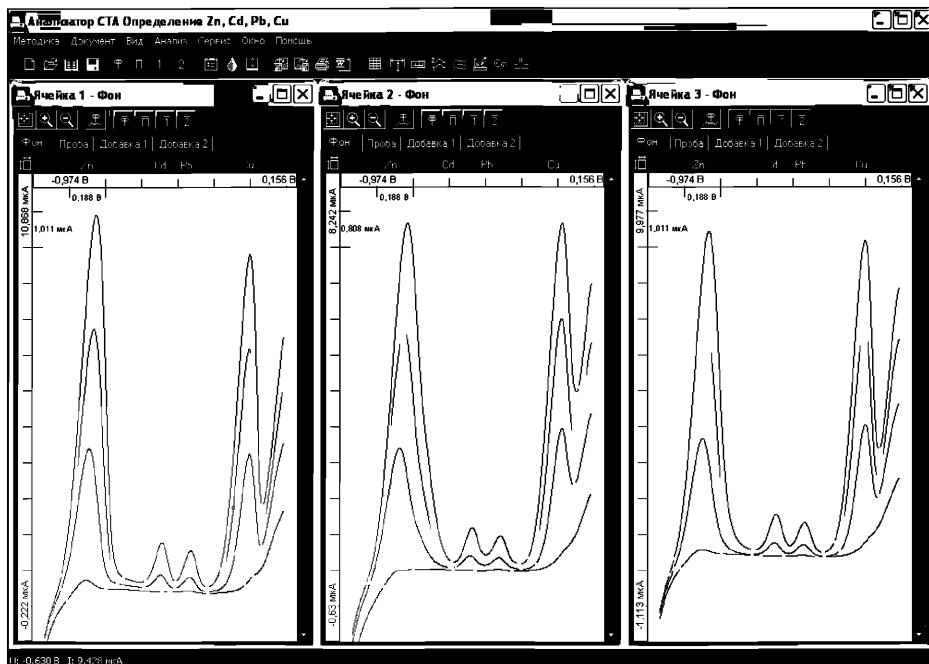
Анализатор СТА Определение Zn, Cd, Pb, Cu

Методика Документ Вид Анализ Сервис Окно Помощь

Ячейка 1 - Фон

Фон | Проба | Добавка 1 | Добавка 2

Zn Cd Pb Cu

-0,974 В 0,156 В

0,188 В

10,868 мкА

1,011 мкА

-0,222 мкА

Ячейка 2 - Фон

Фон | Проба | Добавка 1 | Добавка 2

Zn Cd Pb Cu

-0,974 В 0,156 В

0,188 В

8,242 мкА

0,808 мкА

-0,63 мкА

Ячейка 3 - Фон

Фон | Проба | Добавка 1 | Добавка 2

Zn Cd Pb Cu

-0,974 В 0,156 В

0,188 В

9,977 мкА

1,011 мкА

-1,113 мкА

U: -0,630 В I: 9,428 мкА